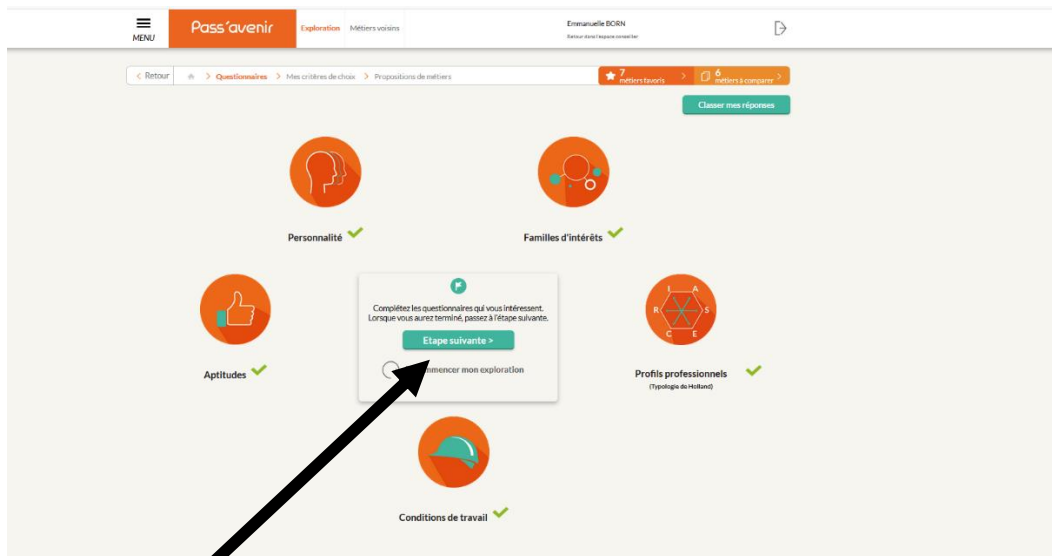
MENU

Pass'avenir

Exploration Métiers voisins

Emmanuelle BORN
Retour dans l'espace conseiller

< Retour > Questionnaires > Mes critères de choix > Propositions de métiers

7 métiers favoris > 6 métiers à comparer >

Classer mes réponses

Personnalité

Familles d'intérêts

Aptitudes

Complétez les questionnaires qui vous intéressent. Lorsque vous aurez terminé, passez à l'étape suivante.

Etape suivante >

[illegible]mencer mon exploration

I A R S C E

Profils professionnels
(Typologie de Holland)

Conditions de travail